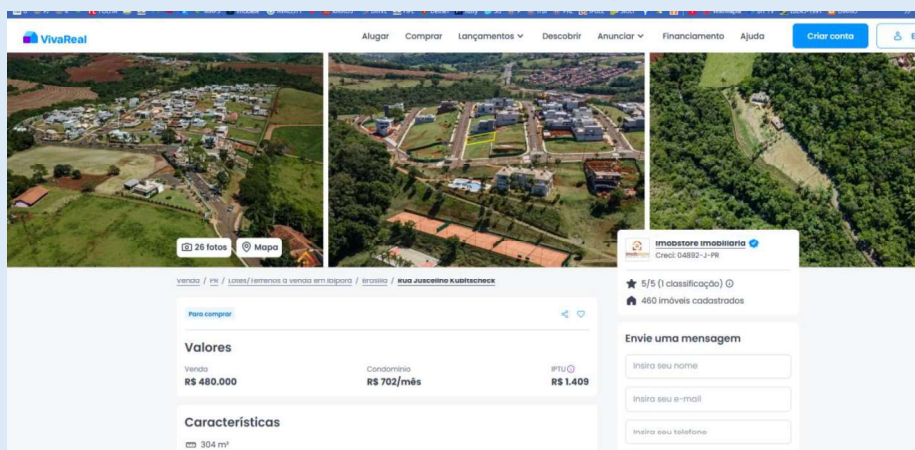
VivaReal

Alugar Comprar Lançamentos Descobrir Anunciar Financiamento Ajuda Criar conta

26 fotos Mapa

Venda / PR / Lotes/Terrenos à venda em Ibiporã / Brasília / Rua Juscelino Kubitscheck

Para comprar

Valores

Venda
R$ 480.000

Condomínio
R$ 702/mês

IPTU
R$ 1.409

Características

304 m²

Imobstore Imobiliaria
Creci: 04892-J-PR

5/5 (1 classificação)

460 imóveis cadastrados

Envie uma mensagem

Insira seu nome

Insira seu e-mail

Insira seu telefone